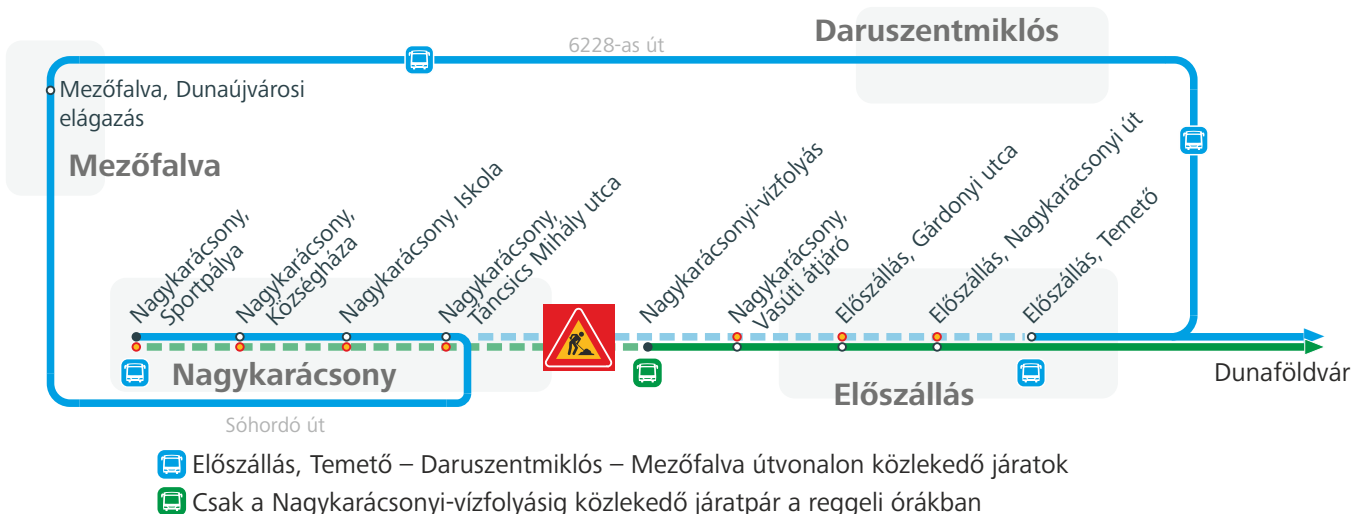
Daruszentmiklós

6228-as út

Mezőfalva, Dunaújvárosi elágazás

Mezőfalva

Nagykarácsony, Sportpálya

Nagykarácsony, Községháza

Nagykarácsony, Iskola

Nagykarácsony, Táncsics Mihály utca

Nagykarácsonyi-vízfolyás

Nagykarácsony, Vasúti átjáró

Előszállás, Gárdonyi utca

Előszállás, Nagykarácsonyi út

Előszállás, Temető

Nagykarácsony

Előszállás

Dunaföldvár

Sóhordó út

Előszállás, Temető – Daruszentmiklós – Mezőfalva útvonalon közlekedő járatok

Csak a Nagykarácsonyi-vízfolyásig közlekedő járatpár a reggeli órákban